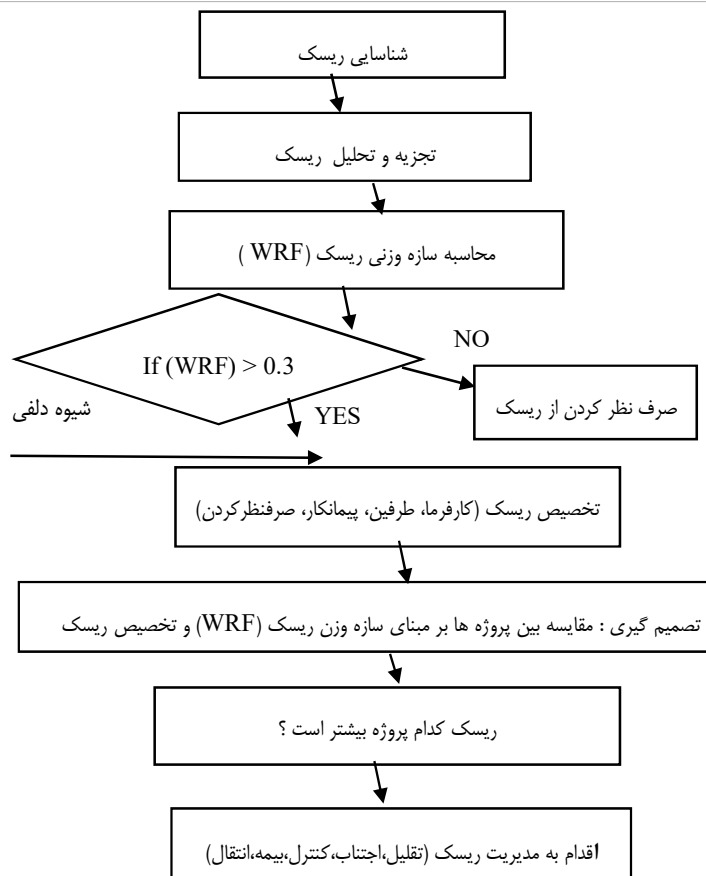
شناسایی ریسک

تجزیه و تحلیل ریسک

محاسبه سازه وزنی ریسک (WRF )

If (WRF) > 0.3

NO

صرف نظر کردن از ریسک

شیوه دلفی

YES

تخصیص ریسک (کارفرما، طرفین، پیمانکار، صرفنظرکردن)

تصمیم گیری : مقایسه بین پروژه ها بر مبنای سازه وزن ریسک (WRF) و تخصیص ریسک

ریسک کدام پروژه بیشتر است ؟

اقدام به مدیریت ریسک (تقلیل،اجتناب،کنترل،بیمه،انتقال)